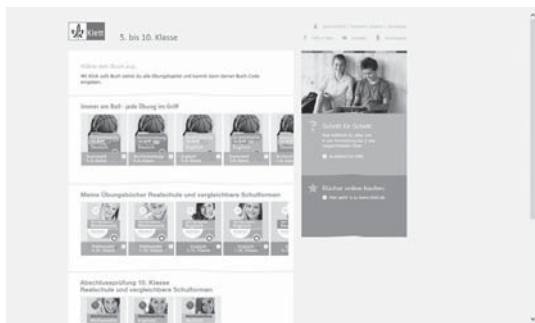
Klett 5. bis 10. Klasse

Wähle dein Buch aus.

Immer am Ball - jede Übung im Griff

Meine Übungsbücher Realschule und vergleichbare Schulformen

Abschlussprüfung 10. Klasse
Realschule und vergleichbare Schulformen

Schritt für Schritt

Bücher online kaufen

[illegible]